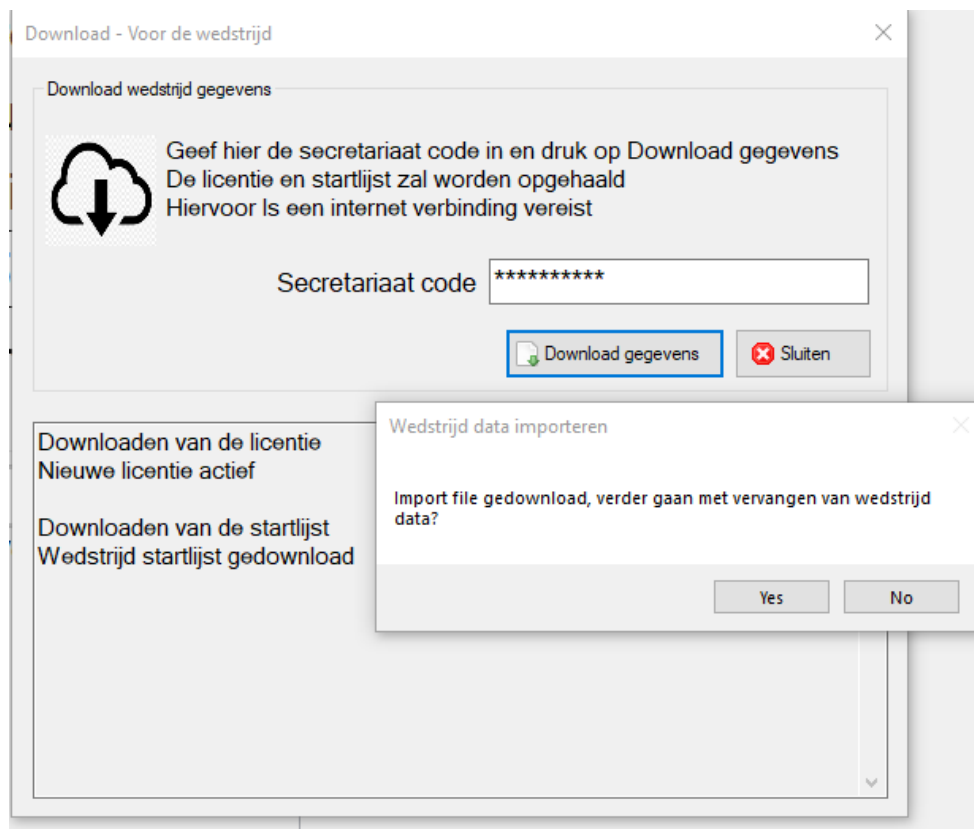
Download - Voor de wedstrijd

Download wedstrijd gegevens

Geef hier de secretariaat code in en druk op Download gegevens
De licentie en startlijst zal worden opgehaald
Hiervoor Is een internet verbinding vereist

Secretariaat code **********

Download gegevens

Sluiten

Downloaden van de licentie
Nieuwe licentie actief

Downloaden van de startlijst
Wedstrijd startlijst gedownload

Wedstrijd data importeren

Import file gedownload, verder gaan met vervangen van wedstrijd data?

Yes

No